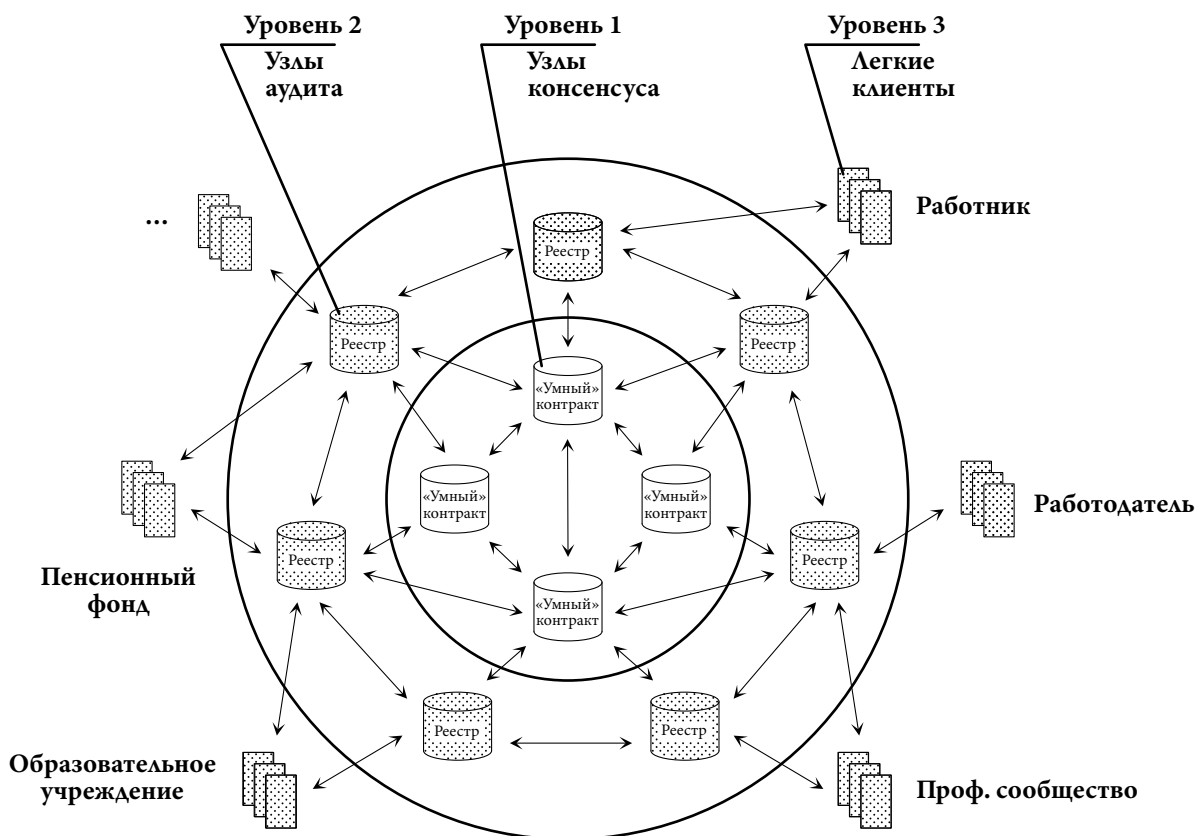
Уровень 2
Узлы аудита

Уровень 1
Узлы консенсуса

Уровень 3
Легкие клиенты

...

Работник

Реестр

Реестр

Реестр

«Умный» контракт

«Умный» контракт

«Умный» контракт

Работодатель

Реестр

Реестр

«Умный» контракт

Пенсионный фонд

Реестр

Реестр

Реестр

Образовательное учреждение

Проф. сообщество